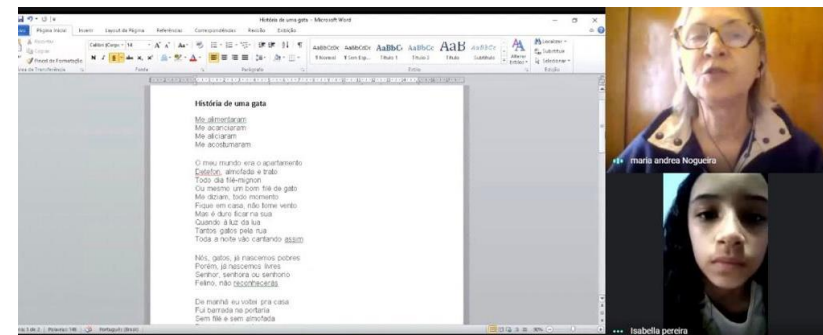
História de uma gata - Microsoft Word

Página Inicial Inserir Layout da Página Referências Correspondências Revisão Exibição

Recortar
Copiar
Pincel de Formatação
Área de Transferência

Calibri (Corpo) 11

Fonte

Parágrafo

AaBbCcDc AaBbCcDc AaBbC AaBbCc AaB AaBbCc
¶ Normal ¶ Sem Esp... Título 1 Título 2 Título Subtítulo
Estilo

Alterar Estilos

Localizar
Substituir
Selecionar
Edição

História de uma gata

Me alimentaram
Me acariciaram
Me aliciaram
Me acostumaram

O meu mundo era o apartamento
Detefon, almofada e trato
Todo dia filé-mignon
Ou mesmo um bom filé de gato
Me diziam, todo momento
Fique em casa, não tome vento
Mas é duro ficar na sua
Quando à luz da lua
Tantos gatos pela rua
Toda a noite vão cantando assim

Nós, gatos, já nascemos pobres
Porém, já nascemos livres
Senhor, senhora ou senhorio
Felino, não reconhecerás

De manhã eu voltei pra casa
Fui barrada na portaria
Sem filé e sem almofada

Página: 1 de 2 | Palavras: 196 | Português (Brasil)

maria andrea Nogueira

Isabella pereira